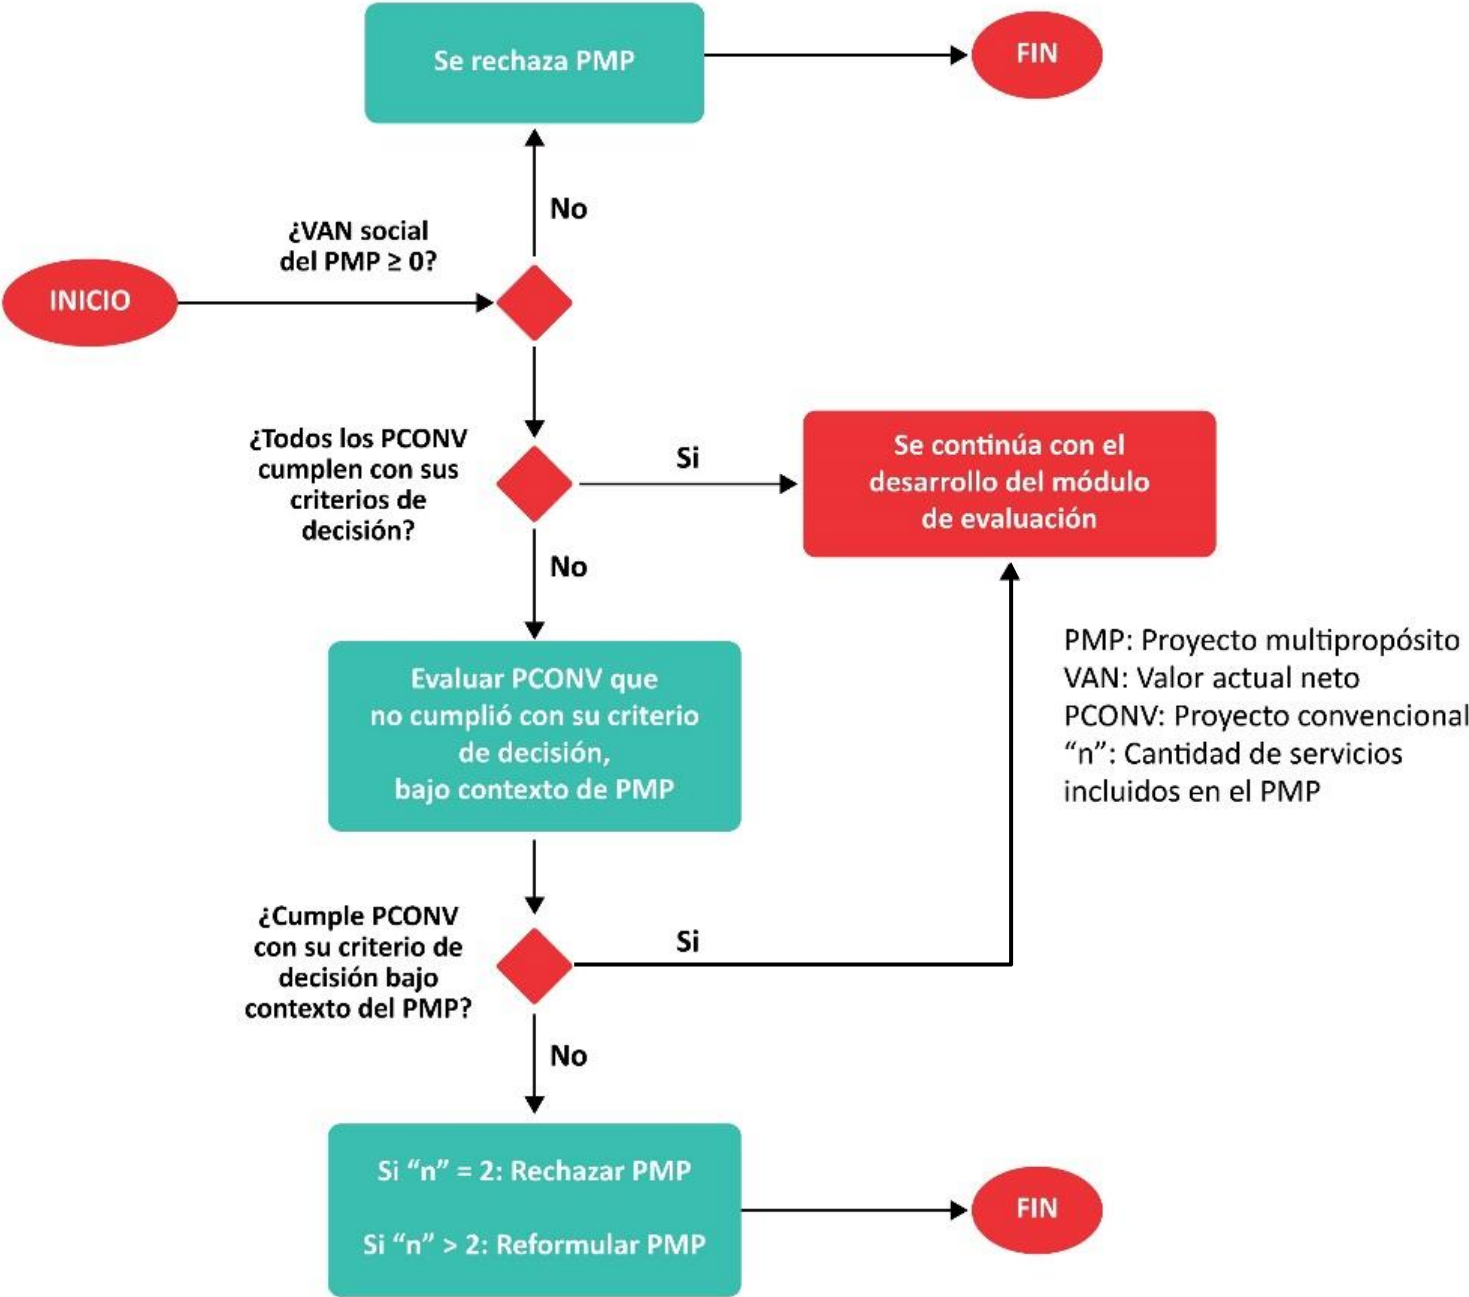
Se rechaza PMP

FIN

No

¿VAN social del PMP ≥ 0?

INICIO

¿Todos los PCONV cumplen con sus criterios de decisión?

Si

Se continúa con el desarrollo del módulo de evaluación

No

Evaluar PCONV que no cumplió con su criterio de decisión, bajo contexto de PMP

PMP: Proyecto multipropósito
VAN: Valor actual neto
PCONV: Proyecto convencional
“n”: Cantidad de servicios incluidos en el PMP

¿Cumple PCONV con su criterio de decisión bajo contexto del PMP?

Si

No

Si “n” = 2: Rechazar PMP

Si “n” > 2: Reformular PMP

FIN